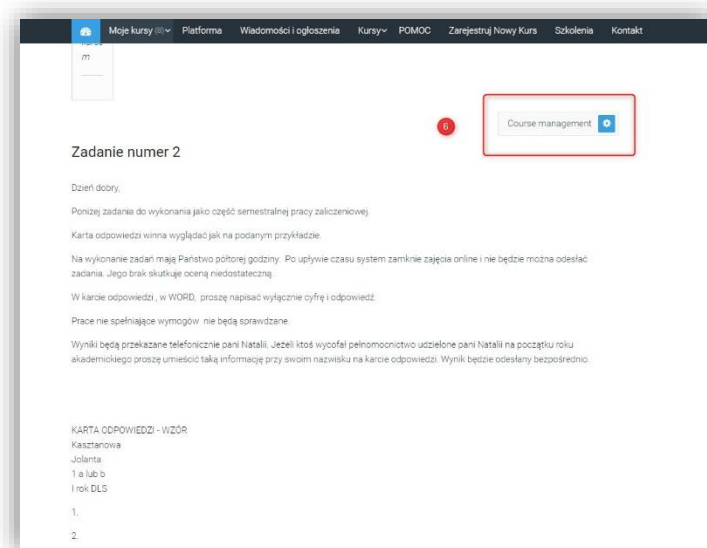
Moje kursy (8) Platforma Wiadomości i ogłoszenia Kursy POMOC Zarejestruj Nowy Kurs Szkolenia Kontakt

m

6

Course management

Zadanie numer 2

Dzień dobry,

Poniżej zadania do wykonania jako część semestralnej pracy zaliczeniowej.

Karta odpowiedzi winna wyglądać jak na podanym przykładzie.

Na wykonanie zadań mają Państwo półtorej godziny. Po upływie czasu system zamknie zajęcia online i nie będzie można odesłać zadania. Jego brak skutkuje oceną niedostateczną.

W karcie odpowiedzi , w WORD, proszę napisać wyłącznie cyfrę i odpowiedź.

Prace nie spełniające wymogów nie będą sprawdzane.

Wyniki będą przekazane telefonicznie pani Natalii. Jeżeli ktoś wycofał pełnomocnictwo udzielone pani Natalii na początku roku akademickiego proszę umieścić taką informację przy swoim nazwisku na karcie odpowiedzi. Wynik będzie odesłany bezpośrednio.

KARTA ODPOWIEDZI - WZÓR
Kasztanowa
Jolanta
1 a lub b
I rok DLS

1.

2.